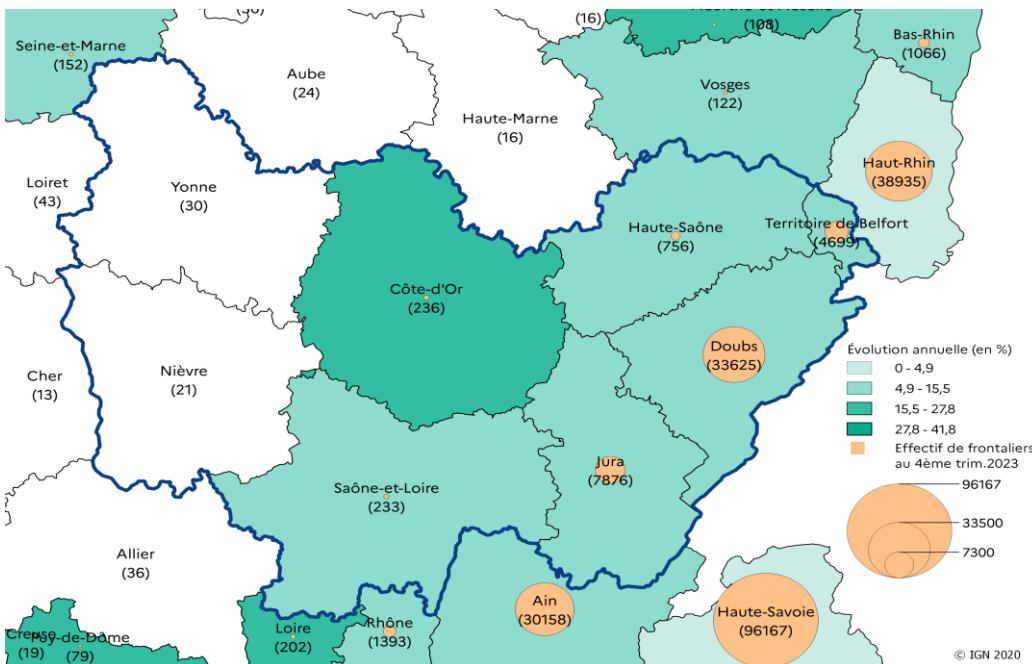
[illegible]
(16)
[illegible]
(108)
Seine-et-Marne
(152)
Aube
(24)
Haute-Marne
(16)
Vosges
(122)
Bas-Rhin
(1066)
Haut-Rhin
(38935)
Loiret
(43)
Yonne
(30)
Haute-Saône
(756)
Territoire de Belfort
(4699)
Côte-d'Or
(236)
Doubs
(33625)
Cher
(13)
Nièvre
(21)
Jura
(7876)
Saône-et-Loire
(233)
Allier
(36)
Ain
(30158)
Haute-Savoie
(96167)
Creuse
(19)
Puy-de-Dôme
(79)
Loire
(202)
Rhône
(1393)

Évolution annuelle (en %)
0 - 4,9
4,9 - 15,5
15,5 - 27,8
27,8 - 41,8
Effectif de frontaliers au 4ème trim.2023
96167
33500
7300

© IGN 2020